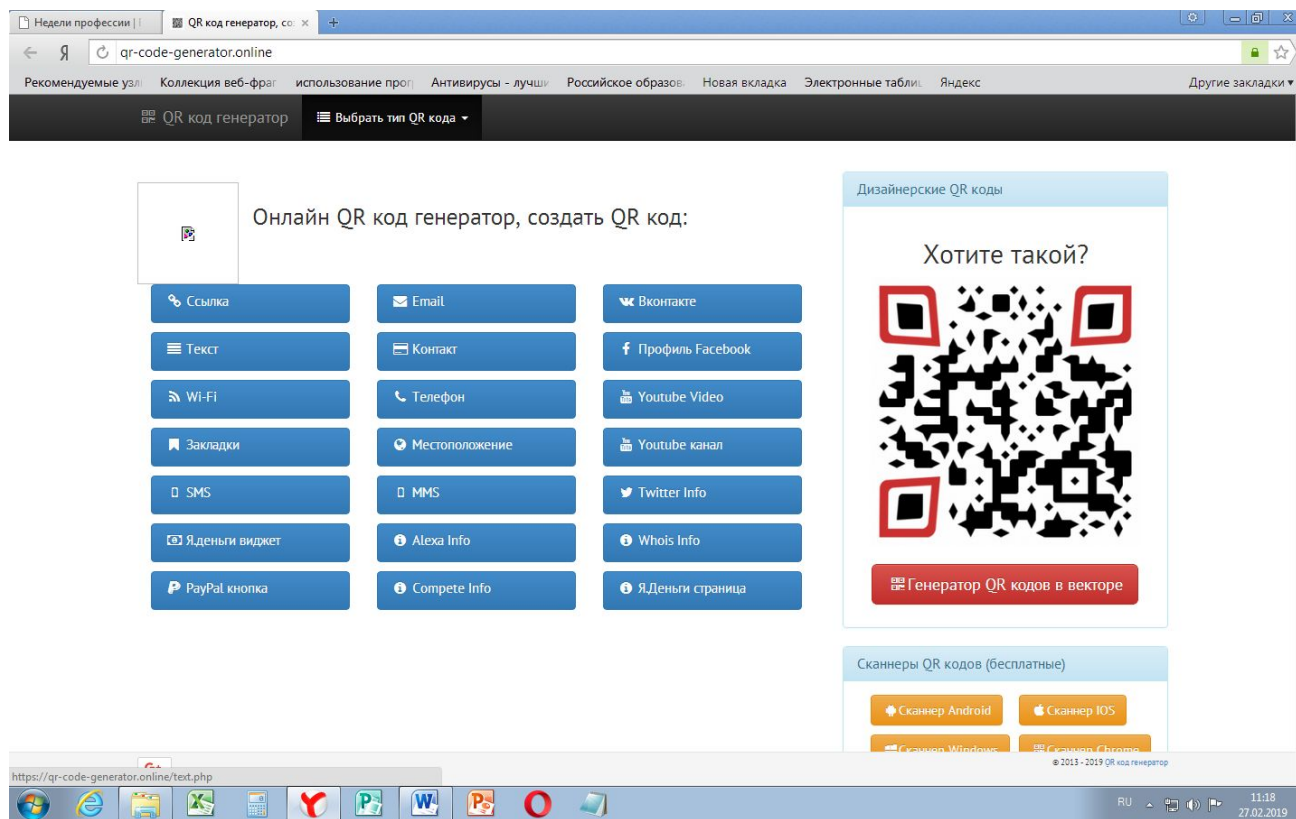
Недели профессии | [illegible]
QR код генератор, со ×
+

Я
qr-code-generator.online

Рекомендуемые узл
Коллекция веб-фраг
использование прог
Антивирусы - лучши
Российское образов
Новая вкладка
Электронные табли
Яндекс
Другие закладки

QR код генератор
Выбрать тип QR кода

Онлайн QR код генератор, создать QR код:

| Ссылка | Email | Вконтакте |
|---|---|---|
| Текст | Контакт | Профиль Facebook |
| Wi-Fi | Телефон | Youtube Video |
| Закладки | Местоположение | Youtube канал |
| SMS | MMS | Twitter Info |
| Я.деньги виджет | Alexa Info | Whois Info |
| PayPal кнопка | Compete Info | Я.Деньги страница |

Дизайнерские QR коды

Хотите такой?

Генератор QR кодов в векторе

Сканнеры QR кодов (бесплатные)

Сканнер Android
Сканнер IOS
Сканнер Windows
Сканнер Chrome

© 2013 - 2019 QR код генератор

https://qr-code-generator.online/text.php

RU
11:18
27.02.2019